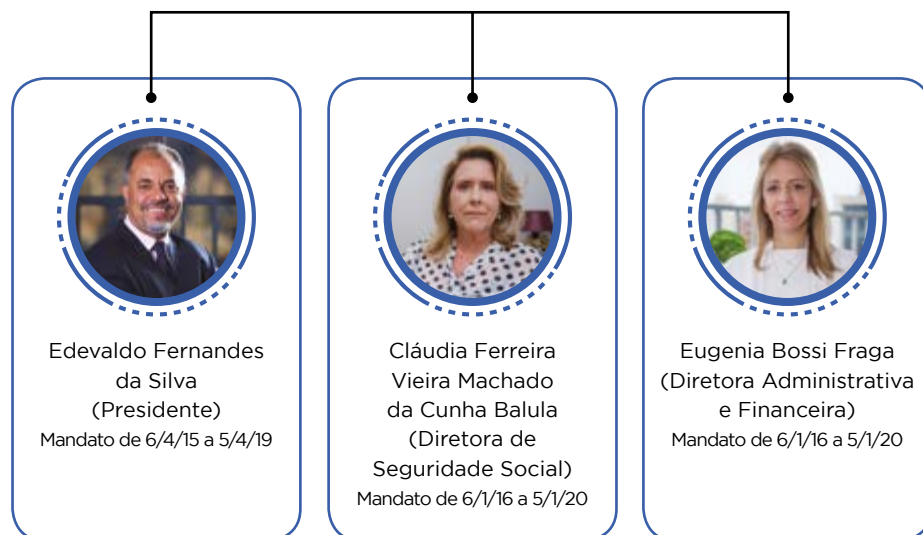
Edevaldo Fernandes da Silva (Presidente)
Mandato de 6/4/15 a 5/4/19

Cláudia Ferreira Vieira Machado da Cunha Balula (Diretora de Seguridade Social)
Mandato de 6/1/16 a 5/1/20

Eugenia Bossi Fraga (Diretora Administrativa e Financeira)
Mandato de 6/1/16 a 5/1/20